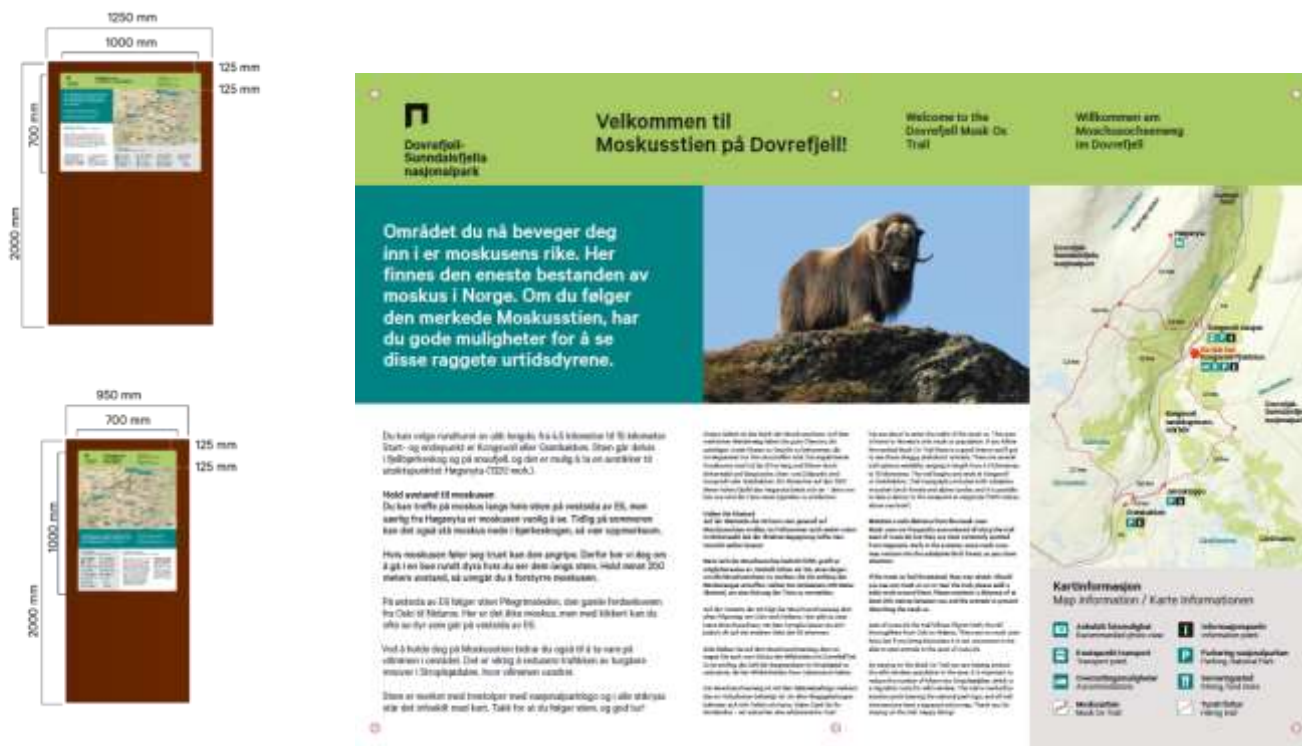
1250 mm

1000 mm

125 mm

125 mm

700 mm

2000 mm

950 mm

700 mm

125 mm

125 mm

1000 mm

2000 mm

Dovrefjell-Sunndalsfjella nasjonalpark

Velkommen til Moskusstien på Dovrefjell!

Welcome to the Dovrefjell Musk Ox Trail

Willkommen am Moschusochsenweg im Dovrefjell

Området du nå beveger deg inn i er moskusens rike. Her finnes den eneste bestanden av moskus i Norge. Om du følger den merkede Moskusstien, har du gode muligheter for å se disse raggete urtidsdyrene.

Du kan velge rundturer av ulik lengde, fra 4,5 kilometer til 15 kilometer. Start- og endepunkt er Kongsvoll eller Grønbakken. Stien går delvis i fjellbjørkeskog og på snaufjell, og det er mulig å ta en avstikker til utsiktspunktet Høgsnyta (1320 moh.).

Hold avstand til moskusen

Du kan treffe på moskus lange hele stien på vestsida av E6, men særlig fra Høgsnyta er moskusen vanlig å se. Tidlig på sommeren kan det også stå moskus nede i bjørkeskogen, så vær oppmerksom.

Hvis moskusen føler seg truet kan den angripe. Derfor bør vi dog en å gå i en bue rundt dyra hvis du ser dem langs stien. Hold minst 200 meters avstand, så unngår du å forstyrre moskusen.

På østsida av E6 følger stien Pilegrimsleden, den gamle ferdselsvegen fra Oslo til Nidaros. Her er det ikke moskus, men med kikkert kan du ofte se dyr som går på vestsida av E6.

Ved å holde deg på Moskusstien bidrar du også til å ta vare på villreinen i området. Det er viktig å redusere trafikken av turgåere ensover i Stroplsjødalen, hvor villreinen vandrer.

Stien er merket med treskilter med nasjonalparklogo og i alle stikryss står det orientert med kart. Takk for at du følger stien, og god tur!

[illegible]

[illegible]

Kartinformasjon
Map information / Karte Informationen